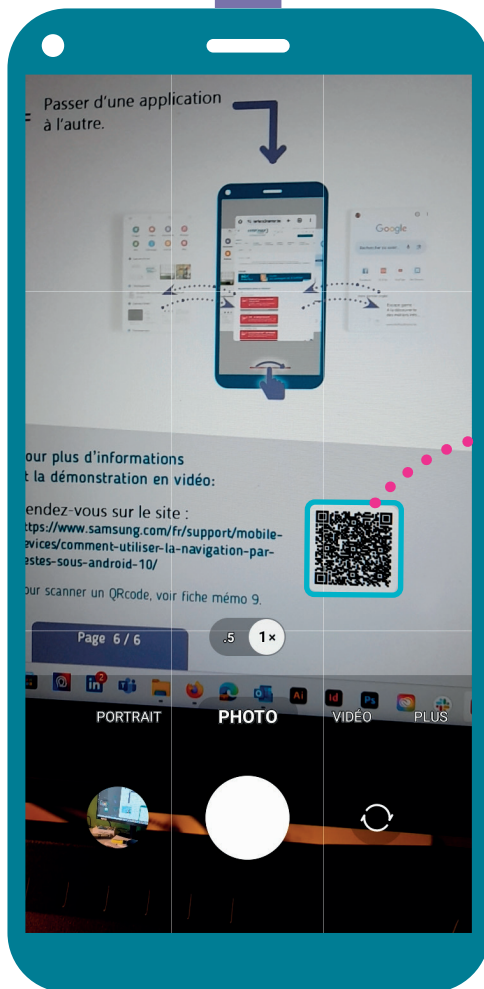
Passer d'une application à l'autre.

Google

our plus d'informations t la démonstration en vidéo:

endez-vous sur le site : ttps://www.samsung.com/fr/support/mobile-evices/comment-utiliser-la-navigation-par-estes-sous-android-10/

our scanner un QRcode, voir fiche mémo 9.

Page 6 / 6

.5 1×

PORTRAIT PHOTO VIDÉO PLUS